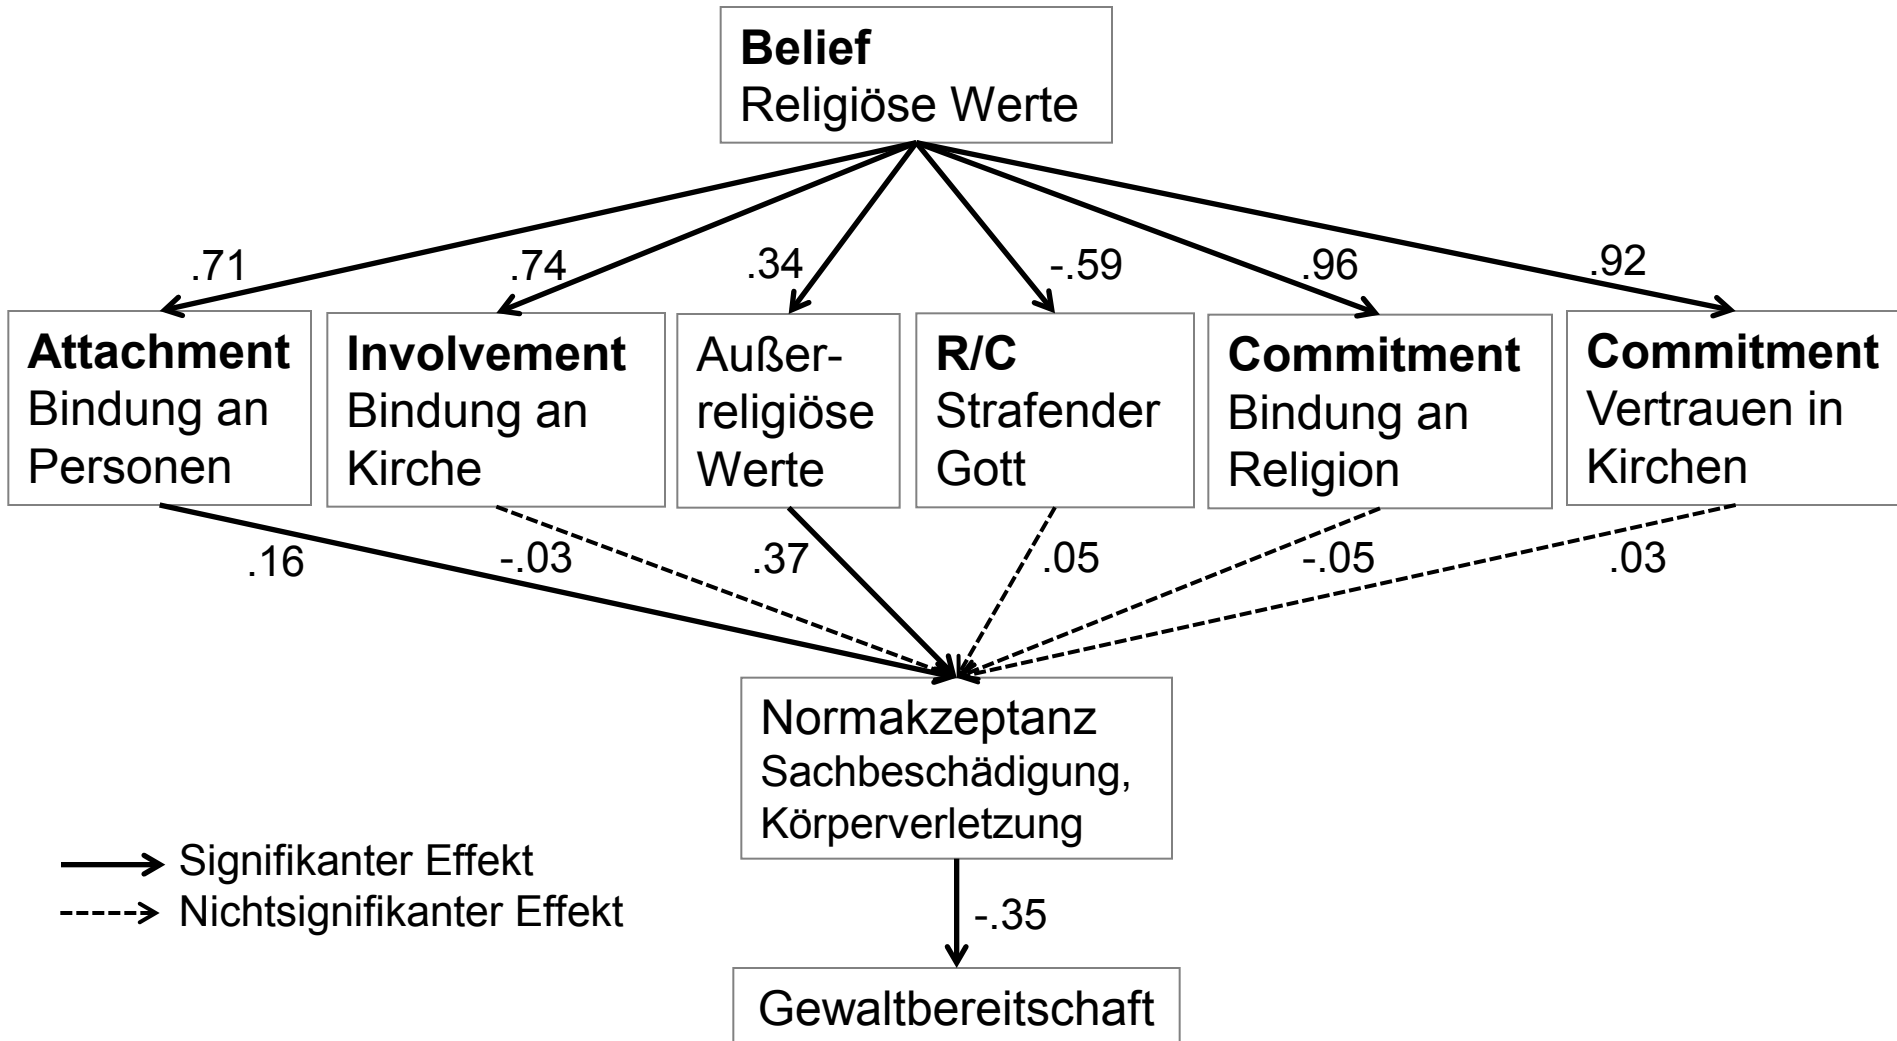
**Belief**
Religiöse Werte

.71 .74 .34 -.59 .96 .92

**Attachment**
Bindung an Personen

**Involvement**
Bindung an Kirche

Außerreligiöse Werte

**R/C**
Strafender Gott

**Commitment**
Bindung an Religion

**Commitment**
Vertrauen in Kirchen

.16 -.03 .37 .05 -.05 .03

Normakzeptanz
Sachbeschädigung, Körperverletzung

Signifikanter Effekt
Nichtsignifikanter Effekt

-.35

Gewaltbereitschaft